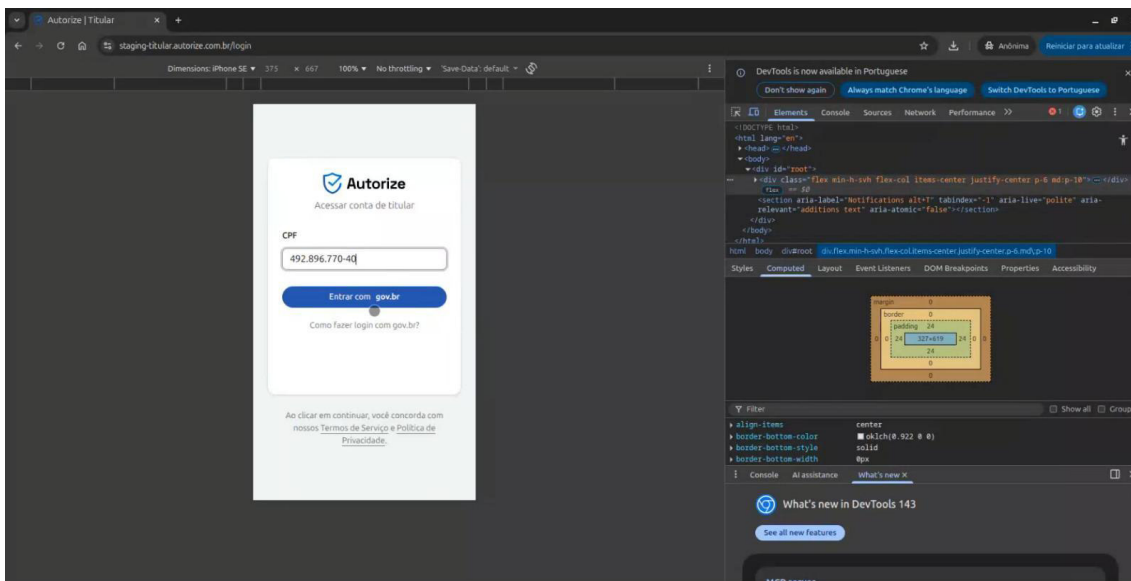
Autorize | Titular × +

staging-titular.autorize.com.br/login

Anônima Reiniciar para atualizar

Dimensions: iPhone SE ▾ 375 × 667 100% ▾ No throttling ▾ 'Save-Data': default ▾

Autorize

Acessar conta de titular

CPF

492.896.770-40

Entrar com gov.br

Como fazer login com gov.br?

Ao clicar em continuar, você concorda com nossos Termos de Serviço e Política de Privacidade.

DevTools is now available in Portuguese

Don't show again Always match Chrome's language Switch DevTools to Portuguese

Elements Console Sources Network Performance >>

<!DOCTYPE html>
<html lang="en">
▸<head> ⋯ </head>
▾<body>
▾<div id="root">
▸<div class="flex min-h-svh flex-col items-center justify-center p-6 md:p-10"> ⋯ </div>
flex == $0
<section aria-label="Notifications alt+T" tabindex="-1" aria-live="polite" aria-relevant="additions text" aria-atomic="false"></section>
</div>
</body>
</html>

html body div#root div.flex.min-h-svh.flex-col.items-center.justify-center.p-6.md\:p-10

Styles Computed Layout Event Listeners DOM Breakpoints Properties Accessibility

margin 0
border 0
padding 24
0 0 24 327×619 24 0 0
24
0
0

Filter Show all Group

align-items center
border-bottom-color oklch(0.922 0 0)
border-bottom-style solid
border-bottom-width 0px

Console AI assistance What's new ×

What's new in DevTools 143

See all new features